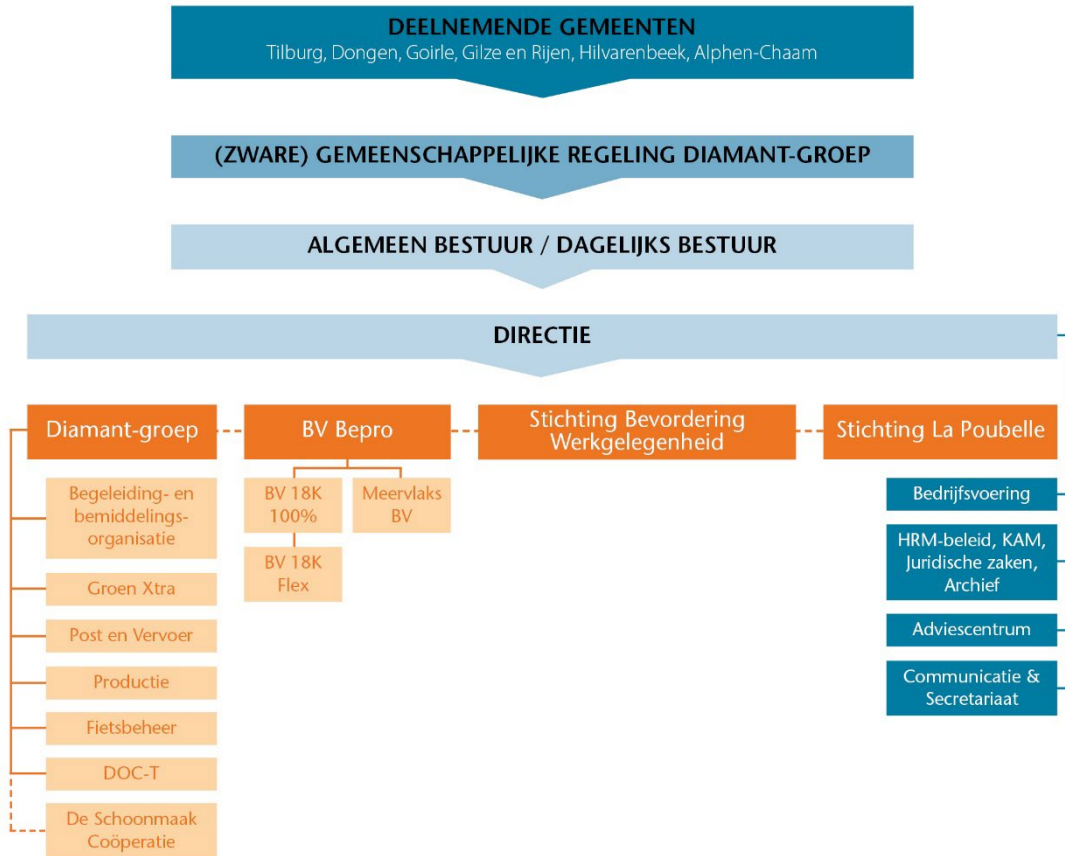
DEELNEMENDE GEMEENTEN
Tilburg, Dongen, Goirle, Gilze en Rijen, Hilvarenbeek, Alphen-Chaam

(ZWARE) GEMEENSCHAPPELIJKE REGELING DIAMANT-GROEP

ALGEMEEN BESTUUR / DAGELIJKS BESTUUR

DIRECTIE

Diamant-groep

BV Bepro

Stichting Bevordering Werkgelegenheid

Stichting La Poubelle

Begeleiding- en bemiddelingsorganisatie

Groen Xtra

Post en Vervoer

Productie

Fietsbeheer

DOC-T

De Schoonmaak Coöperatie

BV 18K 100%

Meervlaks BV

BV 18K Flex

Bedrijfsvoering

HRM-beleid, KAM, Juridische zaken, Archief

Adviescentrum

Communicatie & Secretariaat